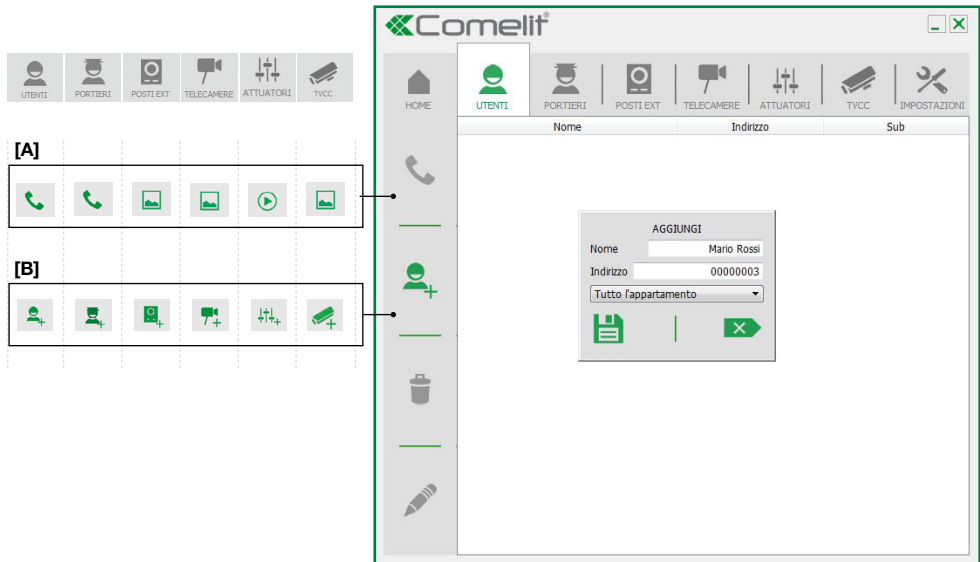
UTENTI PORTIERI POSTI EXT TELECAMERE ATTUATORI TVCC

[A]

[B]

Comelit®

HOME

UTENTI PORTIERI POSTI EXT TELECAMERE ATTUATORI TVCC IMPOSTAZIONI

| Nome | Indirizzo | Sub |
|---|---|---|

AGGIUNGI
Nome Mario Rossi
Indirizzo 00000003
Tutto l'appartamento